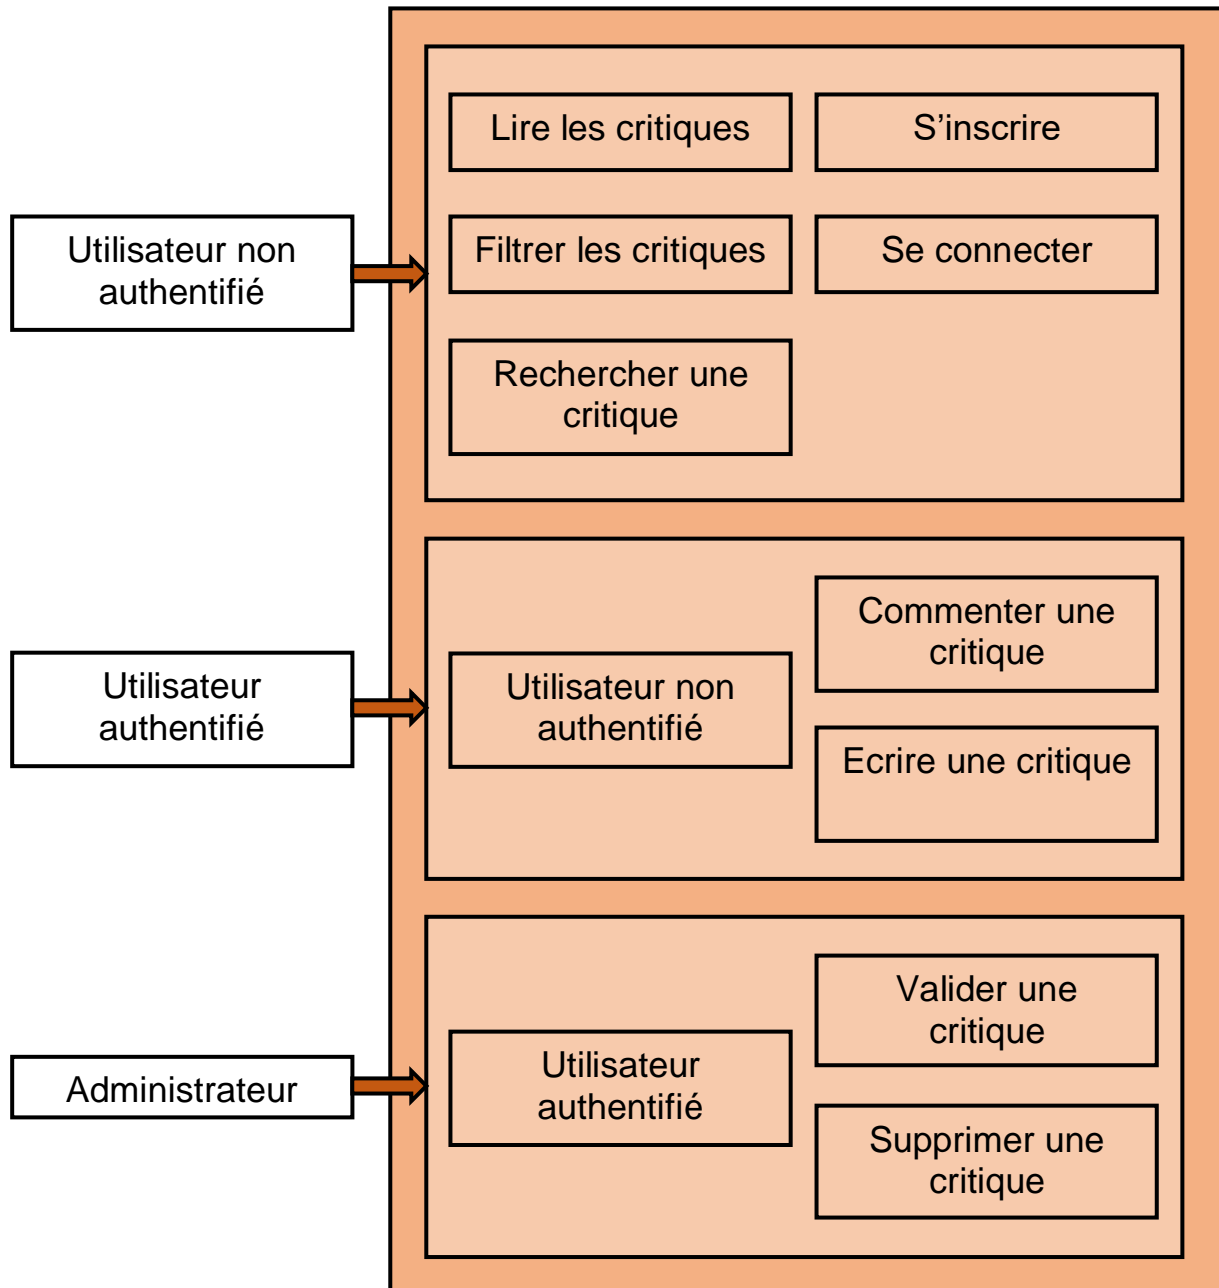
Utilisateur non authentifié

Lire les critiques

S'inscrire

Filtrer les critiques

Se connecter

Rechercher une critique

Utilisateur authentifié

Utilisateur non authentifié

Commenter une critique

Ecrire une critique

Administrateur

Utilisateur authentifié

Valider une critique

Supprimer une critique